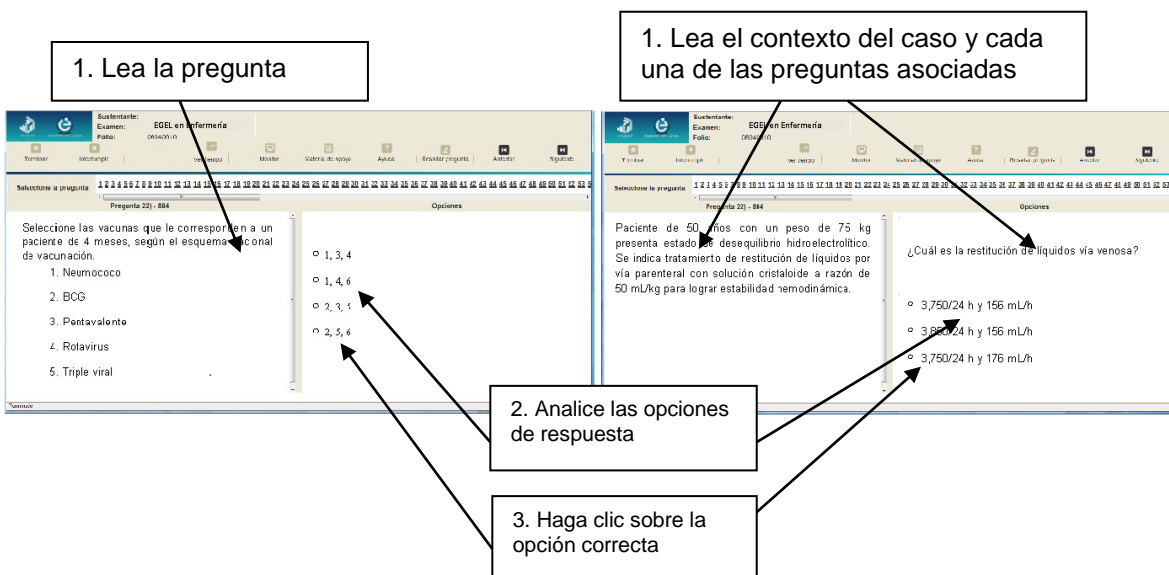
1. Lea la pregunta

1. Lea el contexto del caso y cada una de las preguntas asociadas

Sustentante:
Examen: EGEL en Enfermería
Folio:

Terminar | Interrumpir | Ver tiempo | Monitor | Material de apoyo | Ayuda | Resaltar pregunta | Anterior | Siguiente

Seleccione la pregunta

Pregunta 22) - 884

Opciones

Seleccione las vacunas que le corresponden a un paciente de 4 meses, según el esquema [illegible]cional de vacunación.

1. Neumococo
2. BCG
3. Pentavalente
4. Rotavirus
5. Triple viral

1, 3, 4
1, 4, 6
2, 3, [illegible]
2, 5, 6

Sustentante:
Examen: EGEL en Enfermería
Folio:

Terminar | Interrumpir | Ver tiempo | Monitor | Material de apoyo | Ayuda | Resaltar pregunta | Anterior | Siguiente

Seleccione la pregunta

Pregunta 22) - 884

Opciones

Paciente de 50 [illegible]ños con un peso de 75 kg presenta estado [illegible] desequilibrio hidroelectrolítico. Se indica tratamiento de restitución de líquidos por vía parenteral con solución cristaloide a razón de 50 mL/kg para lograr estabilidad hemodinámica.

¿Cuál es la restitución de líquidos vía venosa?

3,750/24 h y 156 mL/h
3,8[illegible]/24 h y 156 mL/h
3,750/24 h y 176 mL/h

2. Analice las opciones de respuesta

3. Haga clic sobre la opción correcta